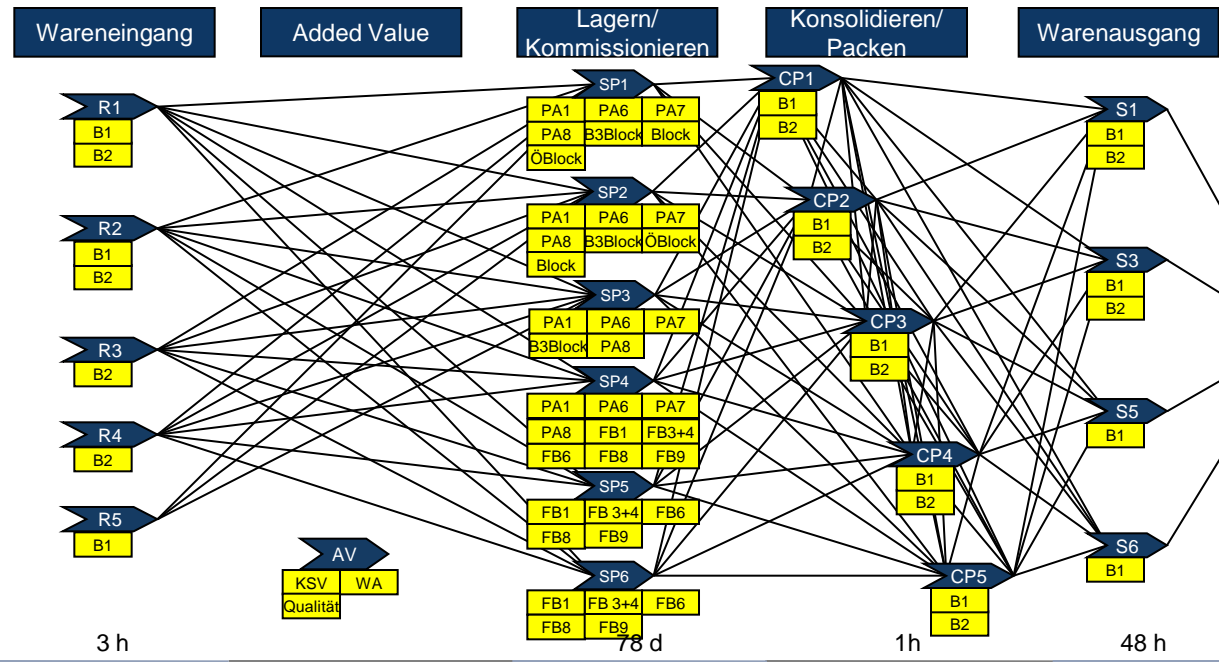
Wareneingang

Added Value

Lagern/ Kommissionieren

Konsolidieren/ Packen

Warenausgang

R1
B1
B2

R2
B1
B2

R3
B2

R4
B2

R5
B1

AV
KSV
WA
Qualität

SP1
PA1
PA6
PA7
PA8
B3Block
Block
ÖBlock

SP2
PA1
PA6
PA7
PA8
B3Block
ÖBlock
Block

SP3
PA1
PA6
PA7
B3Block
PA8

SP4
PA1
PA6
PA7
PA8
FB1
FB3+4
FB6
FB8
FB9

SP5
FB1
FB 3+4
FB6
FB8
FB9

SP6
FB1
FB 3+4
FB6
FB8
FB9

CP1
B1
B2

CP2
B1
B2

CP3
B1
B2

CP4
B1
B2

CP5
B1
B2

S1
B1
B2

S3
B1
B2

S5
B1

S6
B1

3 h

78 d

1h

48 h